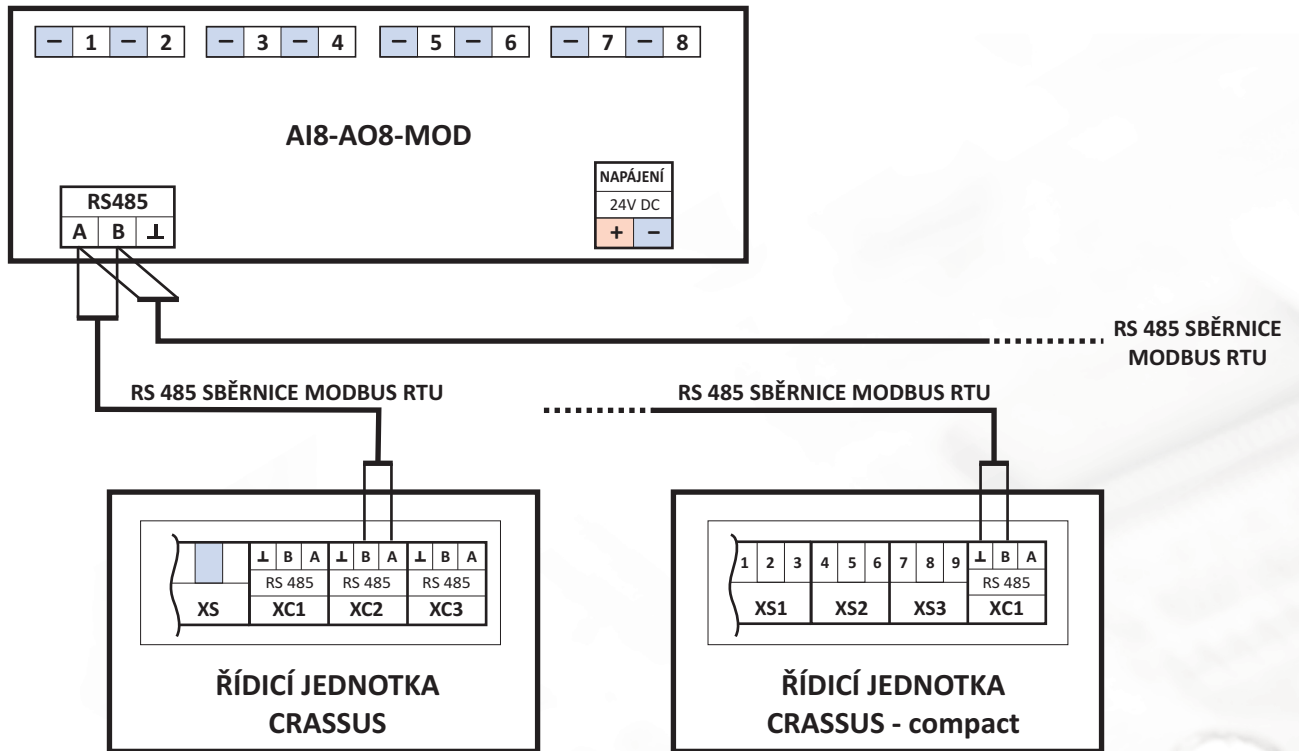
– 1 – 2 – 3 – 4 – 5 – 6 – 7 – 8

AI8-AO8-MOD

NAPÁJENÍ
24V DC
+ –

RS485
A B ⊥

RS 485 SBĚRNICE MODBUS RTU

RS 485 SBĚRNICE MODBUS RTU

RS 485 SBĚRNICE MODBUS RTU

| | ⊥ | B | A | ⊥ | B | A | ⊥ | B | A |
|---|---|---|---|---|---|---|---|---|---|
| | RS 485 | | | RS 485 | | | RS 485 | | |
| XS | XC1 | | | XC2 | | | XC3 | | |

ŘÍDICÍ JEDNOTKA
CRASSUS

| 1 | 2 | 3 | 4 | 5 | 6 | 7 | 8 | 9 | ⊥ | B | A |
|---|---|---|---|---|---|---|---|---|---|---|---|
| | | | | | | | | | RS 485 | | |
| XS1 | | | XS2 | | | XS3 | | | XC1 | | |

ŘÍDICÍ JEDNOTKA
CRASSUS - compact